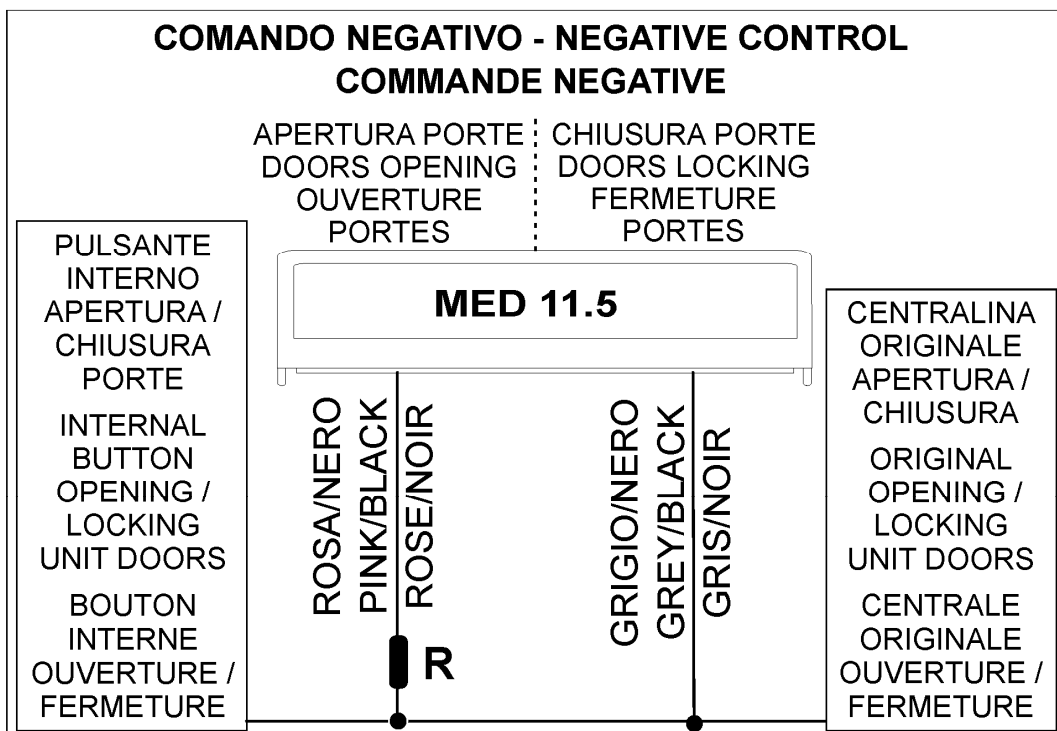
COMANDO NEGATIVO - NEGATIVE CONTROL
COMMANDE NEGATIVE

APERTURA PORTE
DOORS OPENING
OUVERTURE PORTES

CHIUSURA PORTE
DOORS LOCKING
FERMETURE PORTES

PULSANTE INTERNO APERTURA / CHIUSURA PORTE

INTERNAL BUTTON OPENING / LOCKING UNIT DOORS

BOUTON INTERNE OUVERTURE / FERMETURE

MED 11.5

ROSA/NERO
PINK/BLACK
ROSE/NOIR

R

GRIGIO/NERO
GREY/BLACK
GRIS/NOIR

CENTRALINA ORIGINALE APERTURA / CHIUSURA

ORIGINAL OPENING / LOCKING UNIT DOORS

CENTRALE ORIGINALE OUVERTURE / FERMETURE